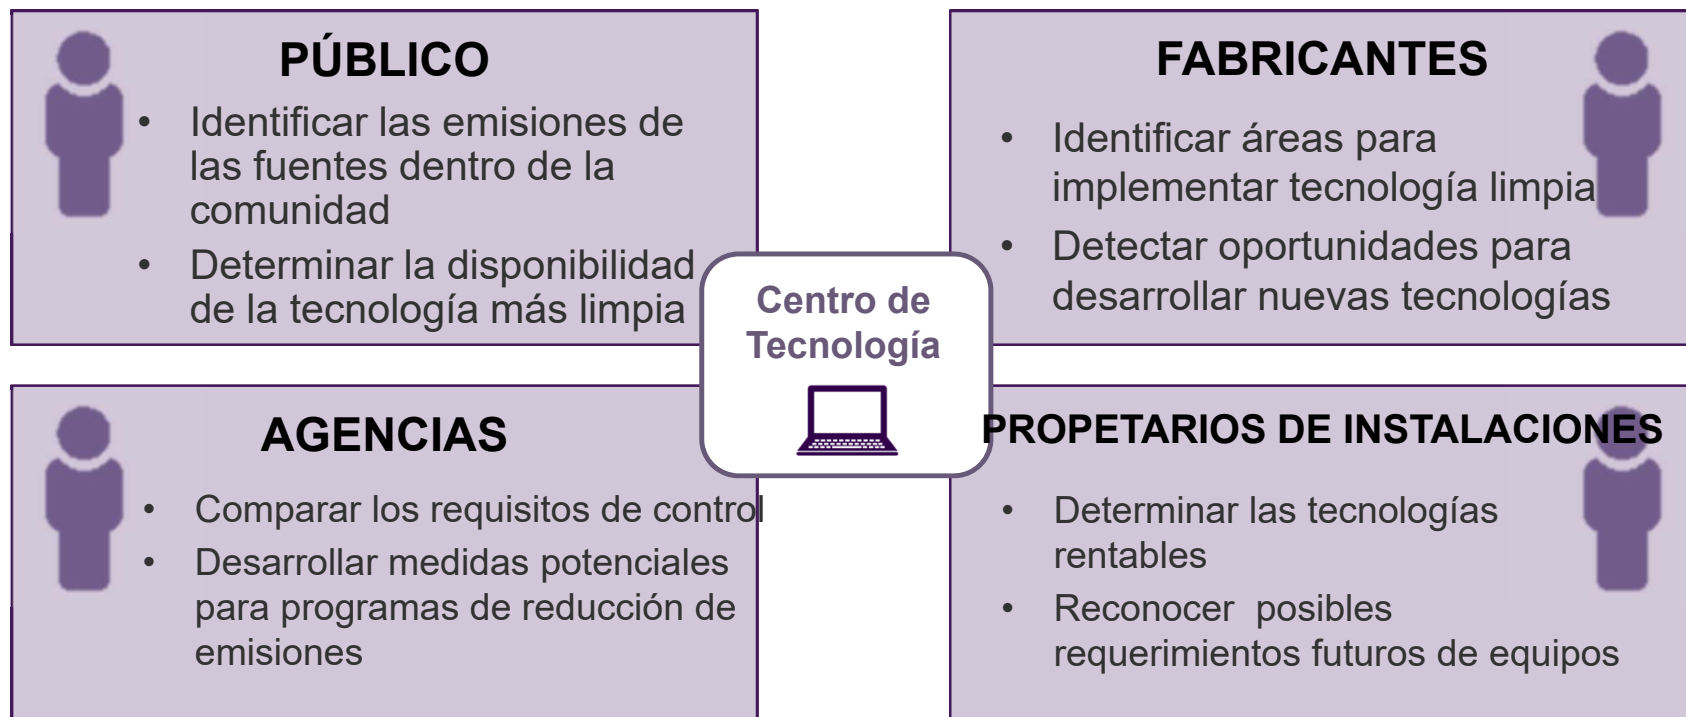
PÚBLICO

- Identificar las emisiones de las fuentes dentro de la comunidad
- Determinar la disponibilidad de la tecnología más limpia

FABRICANTES

- Identificar áreas para implementar tecnología limpia
- Detectar oportunidades para desarrollar nuevas tecnologías

Centro de Tecnología

AGENCIAS

- Comparar los requisitos de control
- Desarrollar medidas potenciales para programas de reducción de emisiones

PROPETARIOS DE INSTALACIONES

- Determinar las tecnologías rentables
- Reconocer posibles requerimientos futuros de equipos